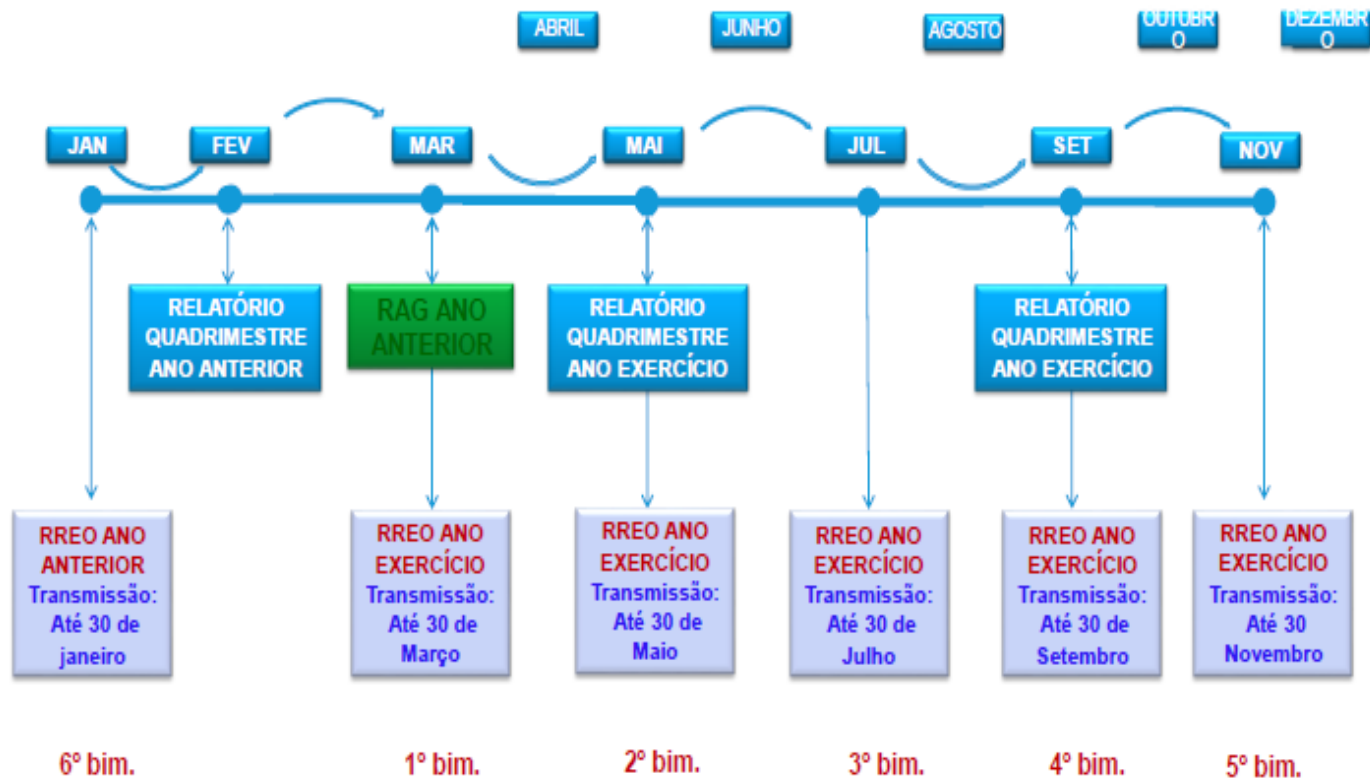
ABRIL

JUNHO

AGOSTO

OUTUBR O

DEZEMBR O

JAN

FEV

MAR

MAI

JUL

SET

NOV

RELATÓRIO QUADRIMESTRE ANO ANTERIOR

RAG ANO ANTERIOR

RELATÓRIO QUADRIMESTRE ANO EXERCÍCIO

RELATÓRIO QUADRIMESTRE ANO EXERCÍCIO

RREO ANO ANTERIOR Transmissão: Até 30 de janeiro

RREO ANO EXERCÍCIO Transmissão: Até 30 de Março

RREO ANO EXERCÍCIO Transmissão: Até 30 de Maio

RREO ANO EXERCÍCIO Transmissão: Até 30 de Julho

RREO ANO EXERCÍCIO Transmissão: Até 30 de Setembro

RREO ANO EXERCÍCIO Transmissão: Até 30 Novembro

6° bim.

1° bim.

2° bim.

3° bim.

4° bim.

5° bim.